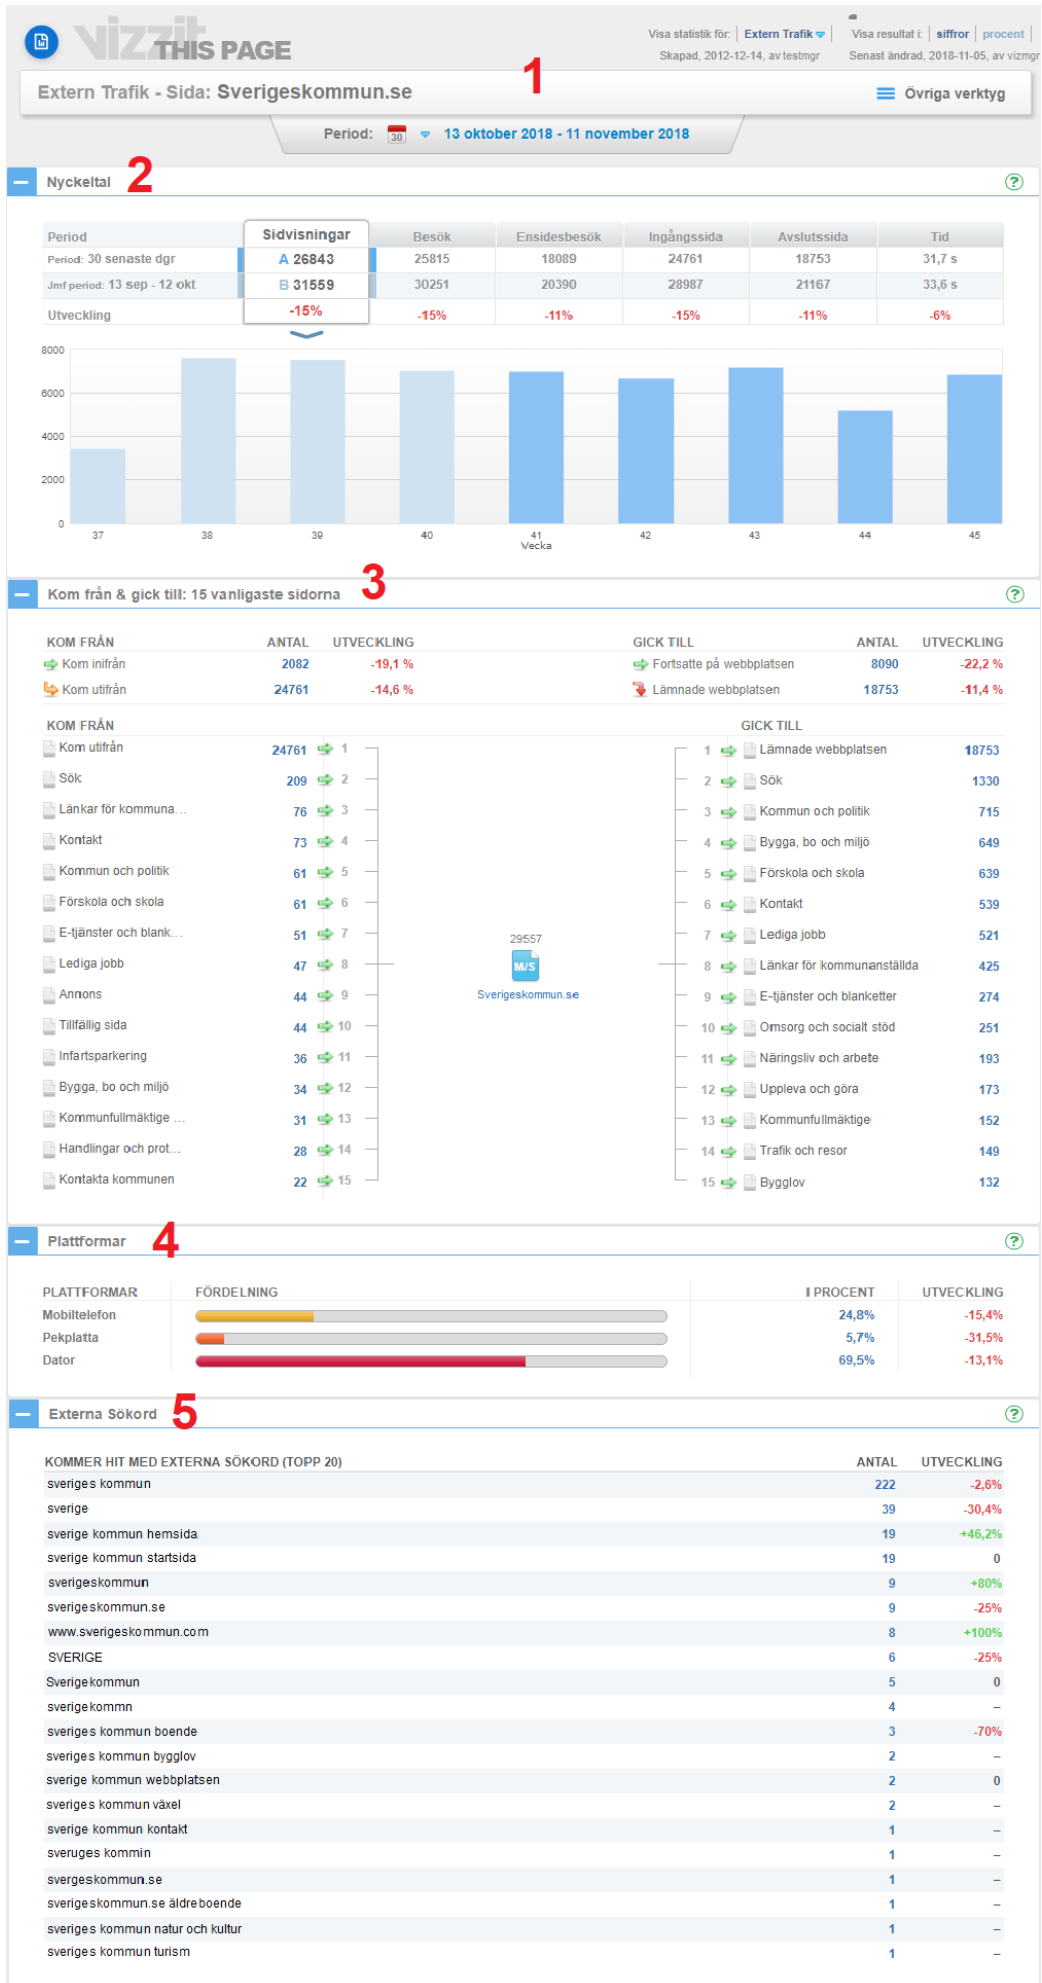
vizzit THIS PAGE

Visa statistik för: | Extern Trafik | Visa resultat i: | siffror | procent
Skapad, 2012-12-14, av testmgr | Senast ändrad, 2018-11-05, av vizmgr

Extern Trafik - Sida: Sverigeskommun.se 1

Övriga verktyg

Period: 30 13 oktober 2018 - 11 november 2018

Nyckeltal 2

| Period | Sidvisningar | Besök | Ensidesbesök | Ingångssida | Avslutssida | Tid |
|---|---|---|---|---|---|---|
| Period: 30 senaste dgr | A 26843 | 25815 | 18089 | 24761 | 18753 | 31,7 s |
| Jmf period: 13 sep - 12 okt | B 31559 | 30251 | 20390 | 28987 | 21167 | 33,6 s |
| Utveckling | -15% | -15% | -11% | -15% | -11% | -6% |

8000
6000
4000
2000
0
37 38 39 40 41 42 43 44 45
Vecka

Kom från & gick till: 15 vanligaste sidorna 3

| KOM FRÅN | ANTAL | UTVECKLING |
|---|---|---|
| Kom inifrån | 2082 | -19,1 % |
| Kom utifrån | 24761 | -14,6 % |

| GICK TILL | ANTAL | UTVECKLING |
|---|---|---|
| Fortsatte på webbplatsen | 8090 | -22,2 % |
| Lämnade webbplatsen | 18753 | -11,4 % |

KOM FRÅN
Kom utifrån 24761 1
Sök 209 2
Länkar för kommuna... 76 3
Kontakt 73 4
Kommun och politik 61 5
Förskola och skola 61 6
E-tjänster och blank... 51 7
Lediga jobb 47 8
Annons 44 9
Tillfällig sida 44 10
Infartsparkering 36 11
Bygga, bo och miljö 34 12
Kommunfullmäktige ... 31 13
Handlingar och prot... 28 14
Kontakta kommunen 22 15

29557
M/S
Sverigeskommun.se

GICK TILL
1 Lämnade webbplatsen 18753
2 Sök 1330
3 Kommun och politik 715
4 Bygga, bo och miljö 649
5 Förskola och skola 639
6 Kontakt 539
7 Lediga jobb 521
8 Länkar för kommunanställda 425
9 E-tjänster och blanketter 274
10 Omsorg och socialt stöd 251
11 Näringsliv och arbete 193
12 Uppleva och göra 173
13 Kommunfullmäktige 152
14 Trafik och resor 149
15 Bygglov 132

Plattformar 4

| PLATTFORMAR | FÖRDELNING | I PROCENT | UTVECKLING |
|---|---|---|---|
| Mobiltelefon | | 24,8% | -15,4% |
| Pekplatta | | 5,7% | -31,5% |
| Dator | | 69,5% | -13,1% |

Externa Sökord 5

| KOMMER HIT MED EXTERNA SÖKORD (TOPP 20) | ANTAL | UTVECKLING |
|---|---|---|
| sveriges kommun | 222 | -2,6% |
| sverige | 39 | -30,4% |
| sverige kommun hemsida | 19 | +46,2% |
| sverige kommun startsida | 19 | 0 |
| sverigeskommun | 9 | +80% |
| sverigeskommun.se | 9 | -25% |
| www.sverigeskommun.com | 8 | +100% |
| SVERIGE | 6 | -25% |
| Sverigekommun | 5 | 0 |
| sverigekommn | 4 | – |
| sveriges kommun boende | 3 | -70% |
| sveriges kommun bygglov | 2 | – |
| sverige kommun webbplatsen | 2 | 0 |
| sveriges kommun växel | 2 | – |
| sverige kommun kontakt | 1 | – |
| sveruges kommin | 1 | – |
| svergeskommun.se | 1 | – |
| sverigeskommun.se äldreboende | 1 | – |
| sveriges kommun natur och kultur | 1 | – |
| sveriges kommun turism | 1 | – |